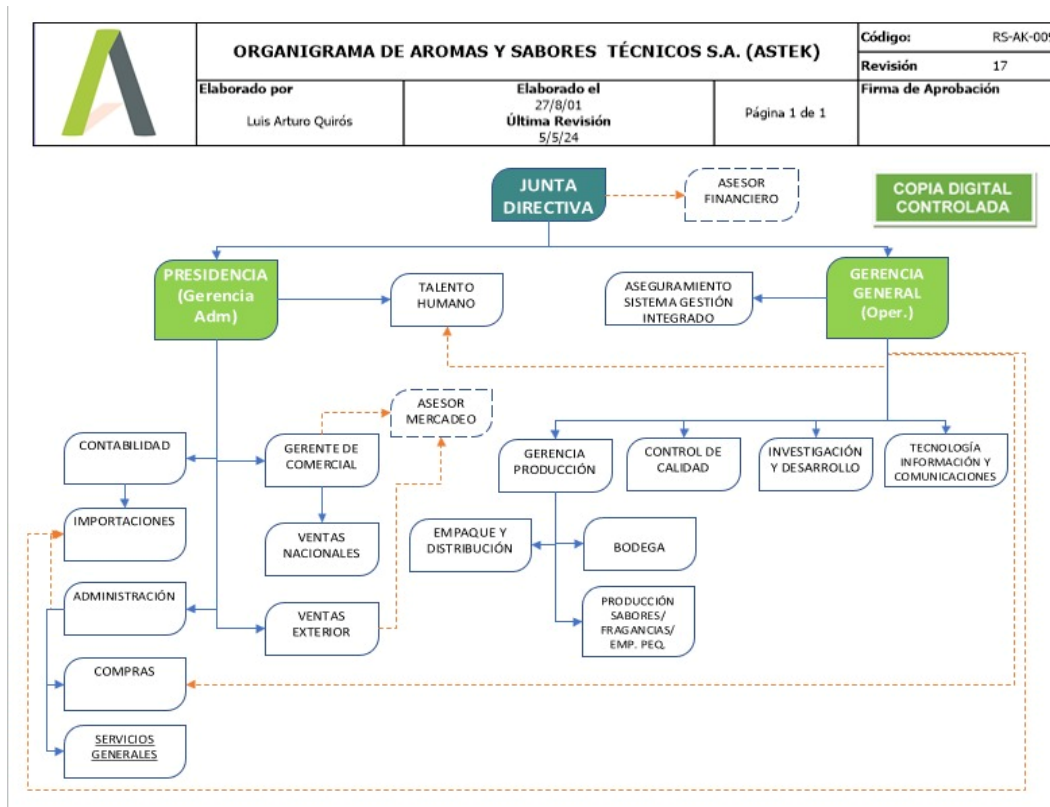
| | ORGANIGRAMA DE AROMAS Y SABORES TÉCNICOS S.A. (ASTEK) | | | Código: RS-AK-00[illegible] |
|---|---|---|---|---|
| | | | | Revisión 17 |
| | Elaborado por Luis Arturo Quirós | Elaborado el 27/8/01 Última Revisión 5/5/24 | Página 1 de 1 | Firma de Aprobación |

JUNTA DIRECTIVA

ASESOR FINANCIERO

COPIA DIGITAL CONTROLADA

PRESIDENCIA (Gerencia Adm)

TALENTO HUMANO

ASEGURAMIENTO SISTEMA GESTIÓN INTEGRADO

GERENCIA GENERAL (Oper.)

ASESOR MERCADEO

CONTABILIDAD

GERENTE DE COMERCIAL

GERENCIA PRODUCCIÓN

CONTROL DE CALIDAD

INVESTIGACIÓN Y DESARROLLO

TECNOLOGÍA INFORMACIÓN Y COMUNICACIONES

IMPORTACIONES

VENTAS NACIONALES

EMPAQUE Y DISTRIBUCIÓN

BODEGA

ADMINISTRACIÓN

VENTAS EXTERIOR

PRODUCCIÓN SABORES/ FRAGANCIAS/ EMP. PEQ.

COMPRAS

SERVICIOS GENERALES